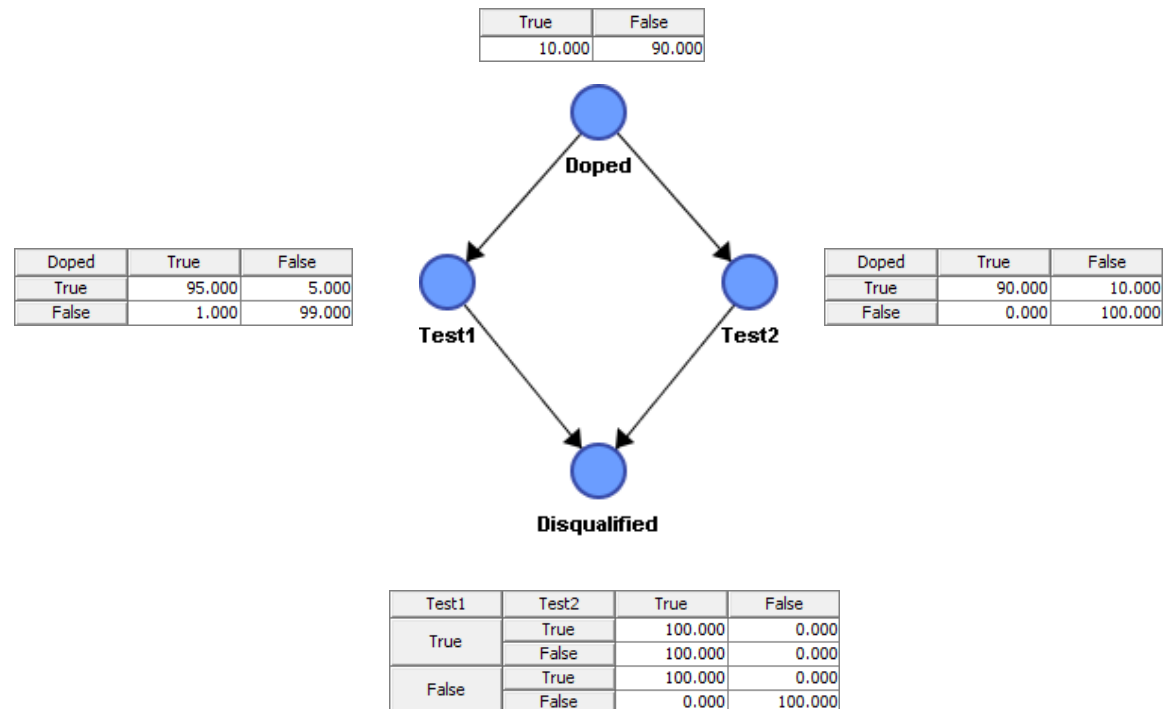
| True | False |
|---|---|
| 10.000 | 90.000 |

Doped

| Doped | True | False |
|---|---|---|
| True | 95.000 | 5.000 |
| False | 1.000 | 99.000 |

Test1

| Doped | True | False |
|---|---|---|
| True | 90.000 | 10.000 |
| False | 0.000 | 100.000 |

Test2

Disqualified

| Test1 | Test2 | True | False |
|---|---|---|---|
| True | True | 100.000 | 0.000 |
| | False | 100.000 | 0.000 |
| False | True | 100.000 | 0.000 |
| | False | 0.000 | 100.000 |